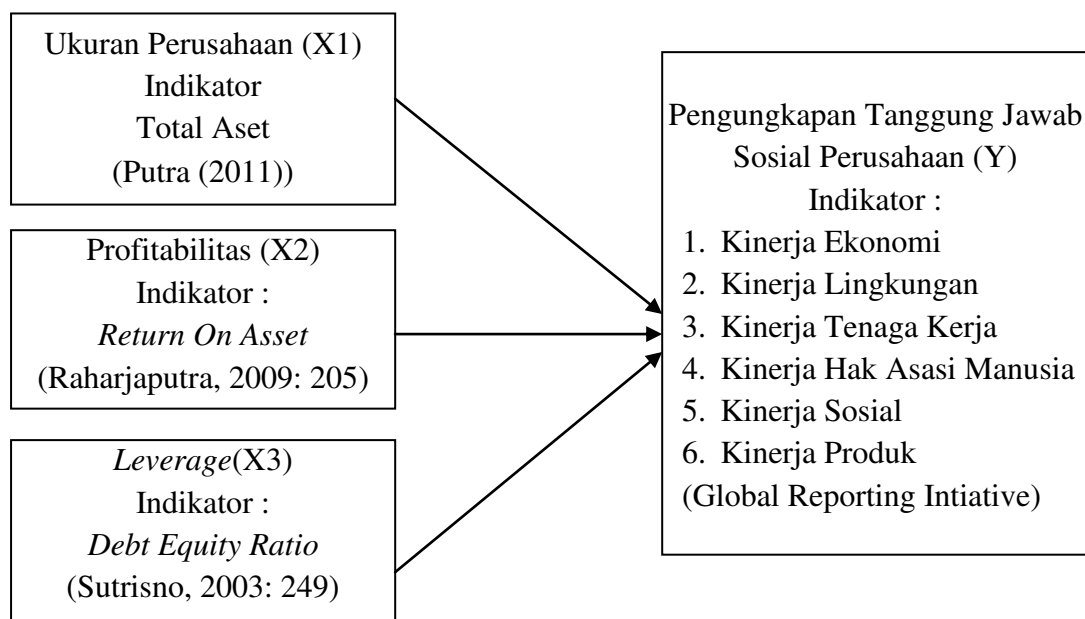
Ukuran Perusahaan (X1)
Indikator
Total Aset
(Putra (2011))

Profitabilitas (X2)
Indikator :
Return On Asset
(Raharjaputra, 2009: 205)

Leverage(X3)
Indikator :
Debt Equity Ratio
(Sutrisno, 2003: 249)

Pengungkapan Tanggung Jawab
Sosial Perusahaan (Y)
Indikator :
1. Kinerja Ekonomi
2. Kinerja Lingkungan
3. Kinerja Tenaga Kerja
4. Kinerja Hak Asasi Manusia
5. Kinerja Sosial
6. Kinerja Produk
(Global Reporting Intiative)